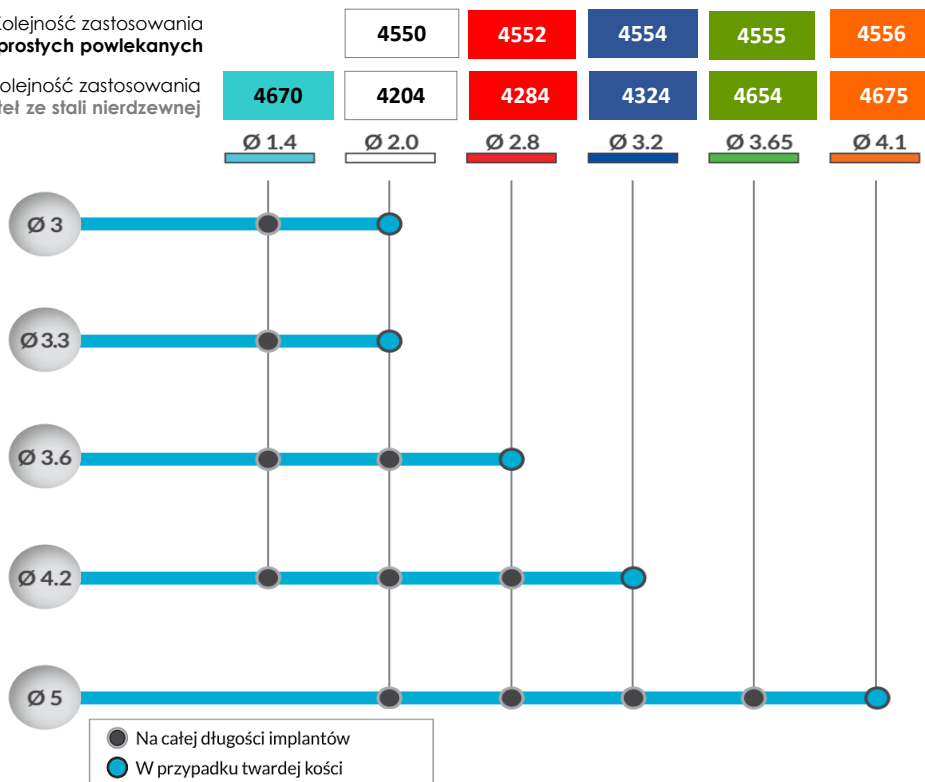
olejność zastosowania
prostych powlekanych

olejność zastosowania
teł ze stali nierdzewnej

| | 4550 | 4552 | 4554 | 4555 | 4556 |
|---|---|---|---|---|---|
| 4670 | 4204 | 4284 | 4324 | 4654 | 4675 |
| Ø 1.4 | Ø 2.0 | Ø 2.8 | Ø 3.2 | Ø 3.65 | Ø 4.1 |

Ø 3
Ø 3.3
Ø 3.6
Ø 4.2
Ø 5

Na całej długości implantów
W przypadku twardej kości